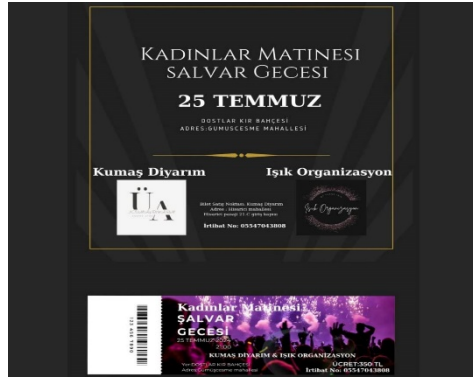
KADINLAR MATINESI
SALVAR GECESI

25 TEMMUZ

DOSTLAR KIR BAHÇESI
ADRES:GUMUSCESME MAHALLESI

Kumaş Diyarım

ÜA

Bilet Satış Noktası; Kumaş Diyarım
Adres : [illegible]
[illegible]

İrtibat No: 05547043808

Işık Organizasyon

Işık Organizasyon

Kadınlar Matinesi
ŞALVAR
GECESİ
25 TEMMUZ 2023
20:00

KUMAŞ DIYARIM & IŞIK ORGANIZASYON

Yer:DOSTLAR KIR BAHÇESI
Adres:Gümüşçeşme mahallesi

ÜCRET:350 TL
İrtibat No: 05547043808

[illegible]